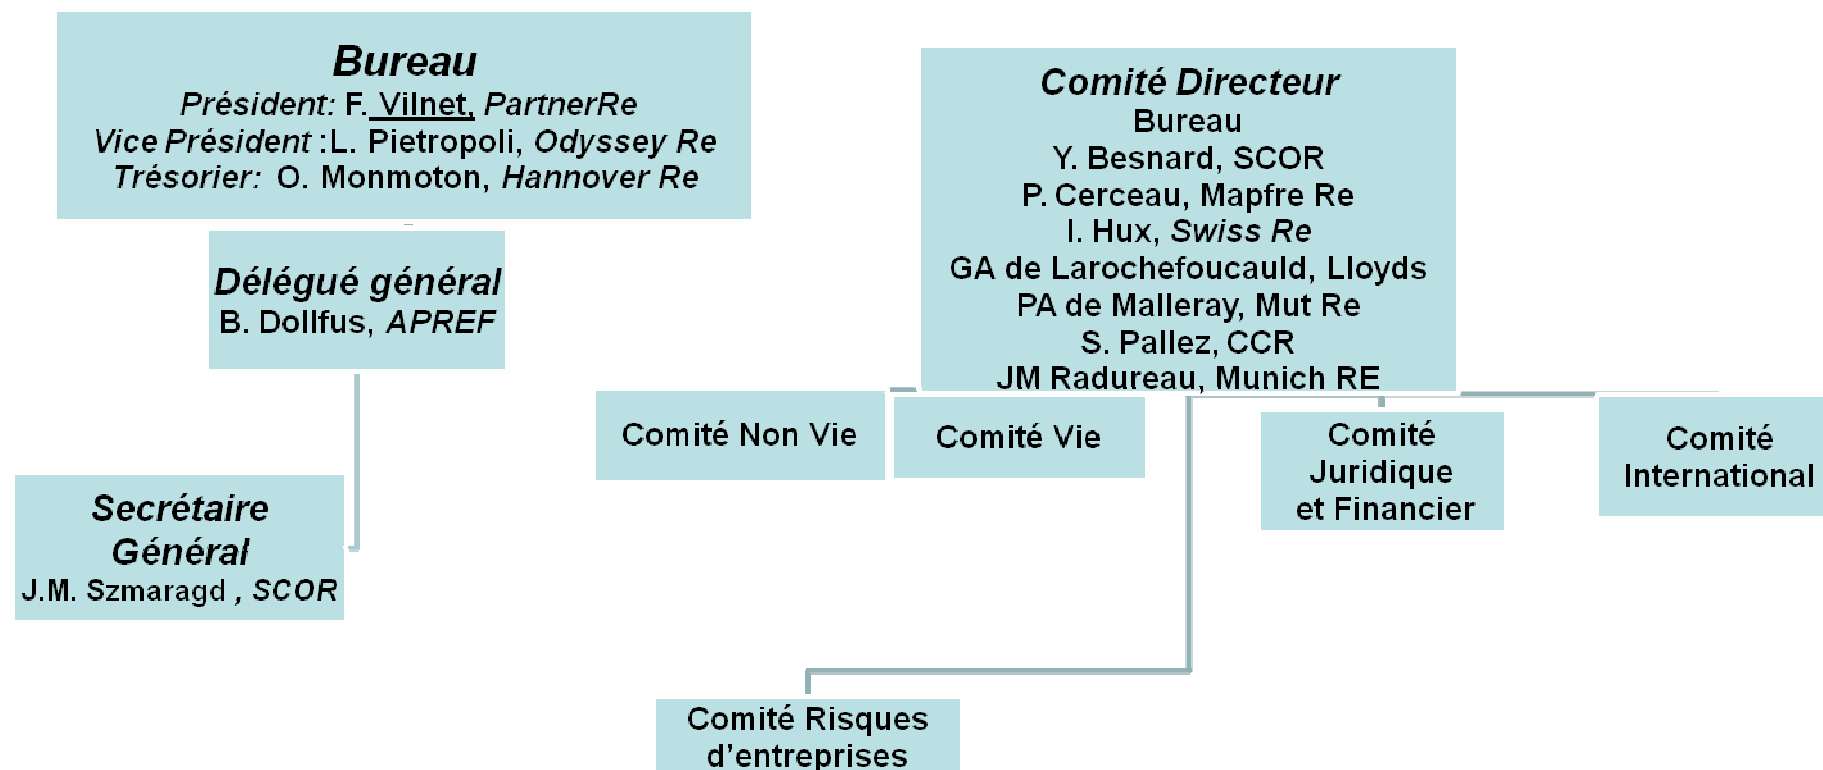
Bureau
Président: F. Vilnet, PartnerRe
Vice Président :L. Pietropoli, Odyssey Re
Trésorier: O. Monmoton, Hannover Re

Délégué général
B. Dollfus, APREF

Secrétaire Général
J.M. Szmaragd , SCOR

Comité Directeur
Bureau
Y. Besnard, SCOR
P. Cerceau, Mapfre Re
I. Hux, Swiss Re
GA de Larochefoucauld, Lloyds
PA de Malleray, Mut Re
S. Pallez, CCR
JM Radureau, Munich RE

Comité Non Vie

Comité Vie

Comité Juridique et Financier

Comité International

Comité Risques d'entreprises